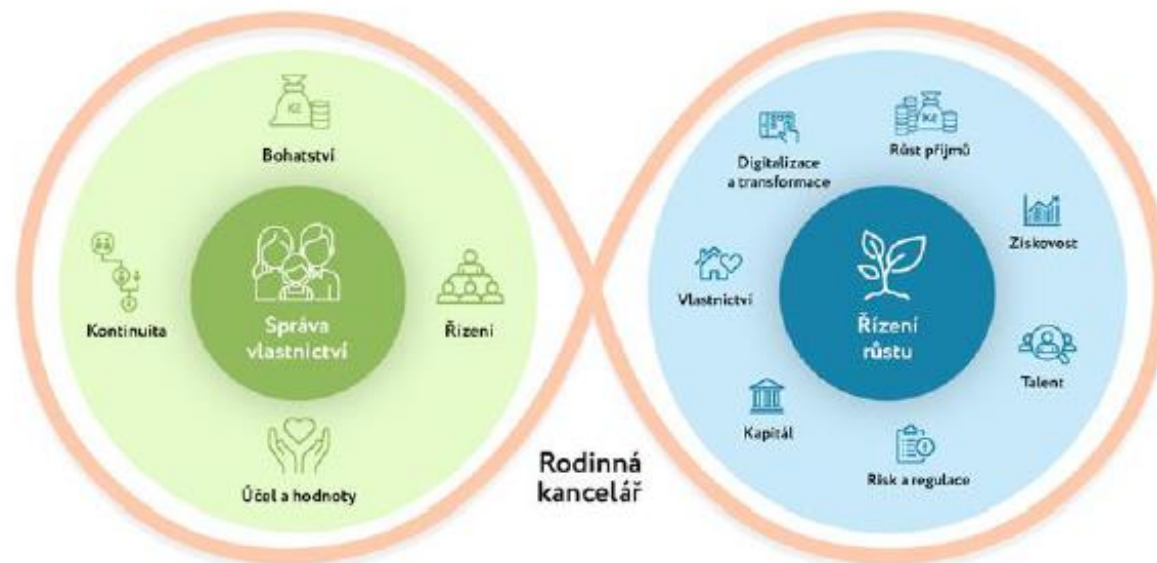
Kč

Bohatství

Kontinuita

Správa vlastnictví

Řízení

Účel a hodnoty

Rodinná kancelář

Kč

Digitalizace a transformace

Růst příjmů

Ziskovost

Vlastnictví

Řízení růstu

Talent

Kapitál

Risk a regulace